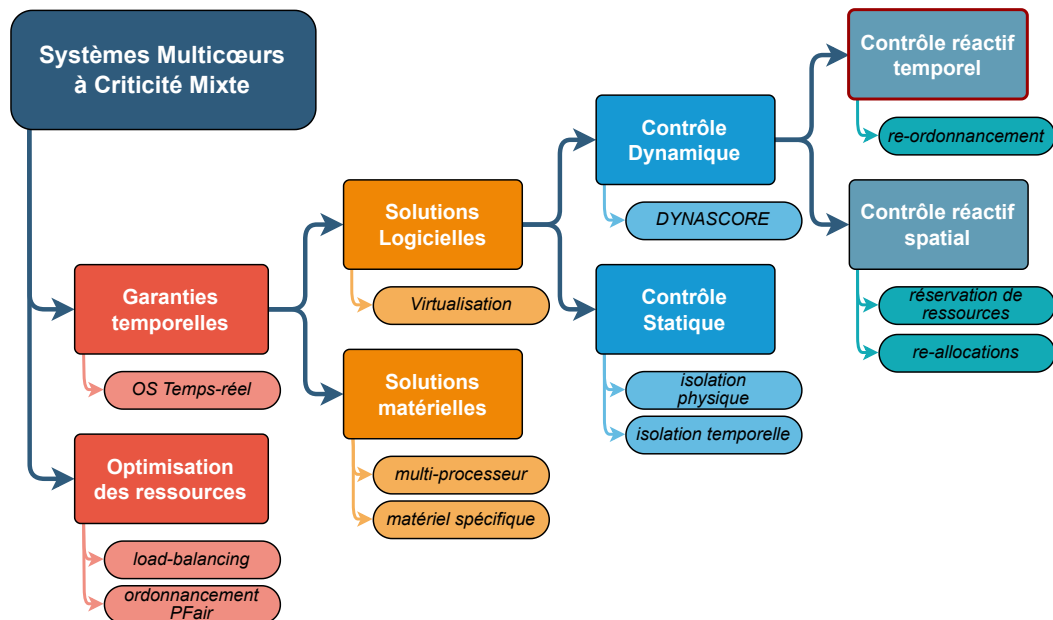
Systèmes Multicœurs à Criticité Mixte

Garanties temporelles

OS Temps-réel

Optimisation des ressources

load-balancing

ordonnancement PFair

Solutions Logicielles

Virtualisation

Solutions matérielles

multi-processeur

matériel spécifique

Contrôle Dynamique

DYNASCORE

Contrôle Statique

isolation physique

isolation temporelle

Contrôle réactif temporel

re-ordonnancement

Contrôle réactif spatial

réservation de ressources

re-allocations